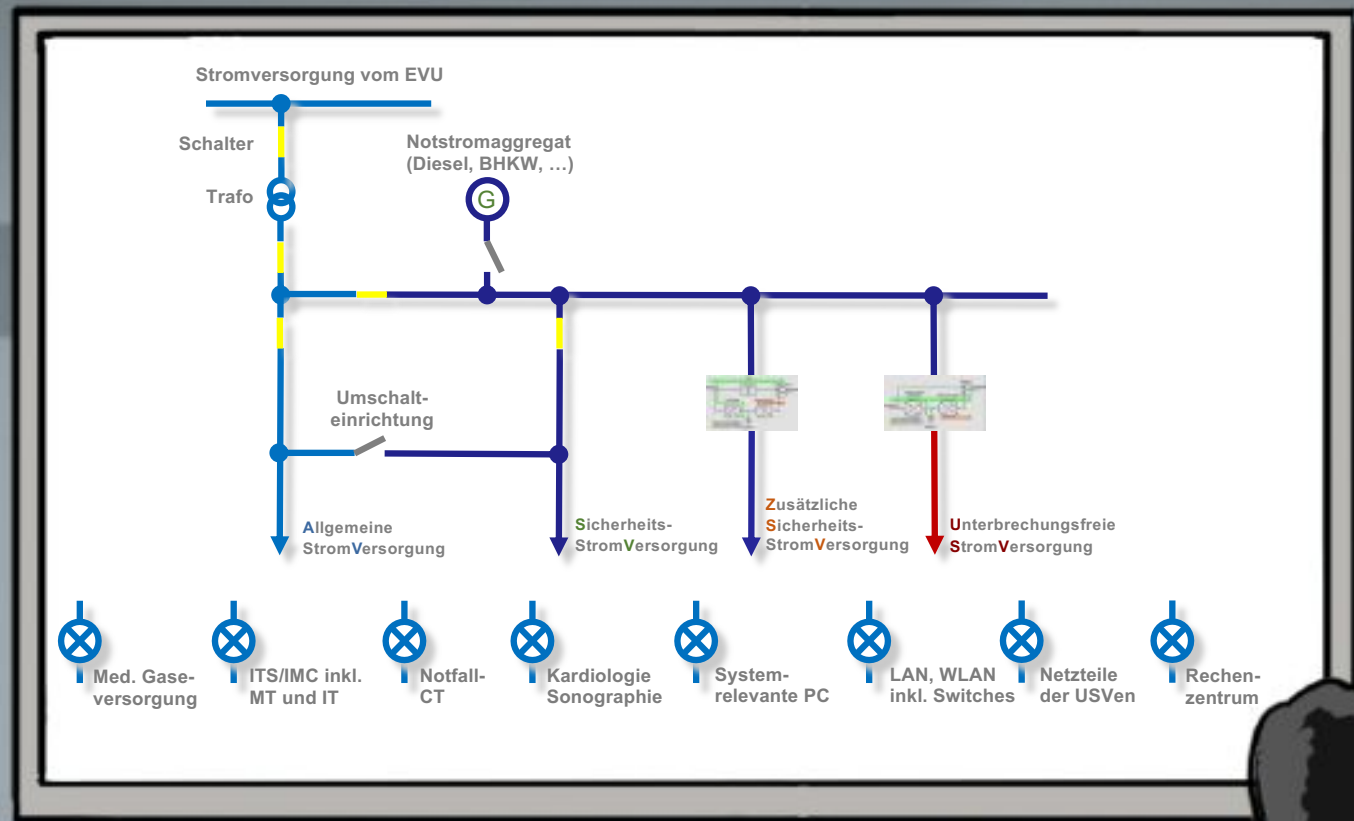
Stromversorgung vom EVU

Schalter

Trafo

Notstromaggregat (Diesel, BHKW, …)

G

Umschalteinrichtung

Allgemeine StromVersorgung

Sicherheits-StromVersorgung

Zusätzliche Sicherheits-StromVersorgung

Unterbrechungsfreie StromVersorgung

Med. Gaseversorgung

ITS/IMC inkl. MT und IT

Notfall-CT

Kardiologie Sonographie

Systemrelevante PC

LAN, WLAN inkl. Switches

Netzteile der USVen

Rechenzentrum